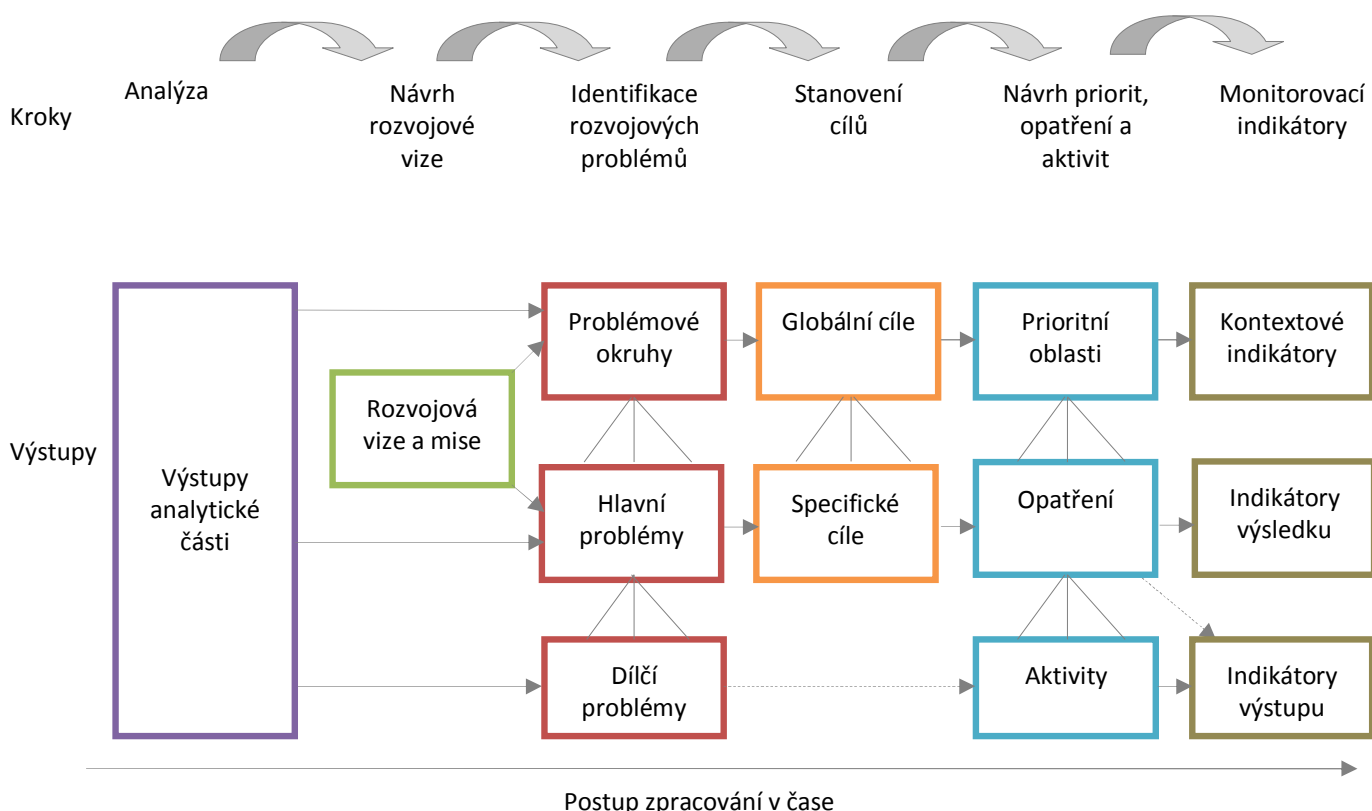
Kroky

Analýza

Návrh rozvojové vize

Identifikace rozvojových problémů

Stanovení cílů

Návrh priorit, opatření a aktivit

Monitorovací indikátory

Výstupy

Výstupy analytické části

Rozvojová vize a mise

Problémové okruhy

Hlavní problémy

Dílčí problémy

Globální cíle

Specifické cíle

Prioritní oblasti

Opatření

Aktivity

Kontextové indikátory

Indikátory výsledku

Indikátory výstupu

Postup zpracování v čase